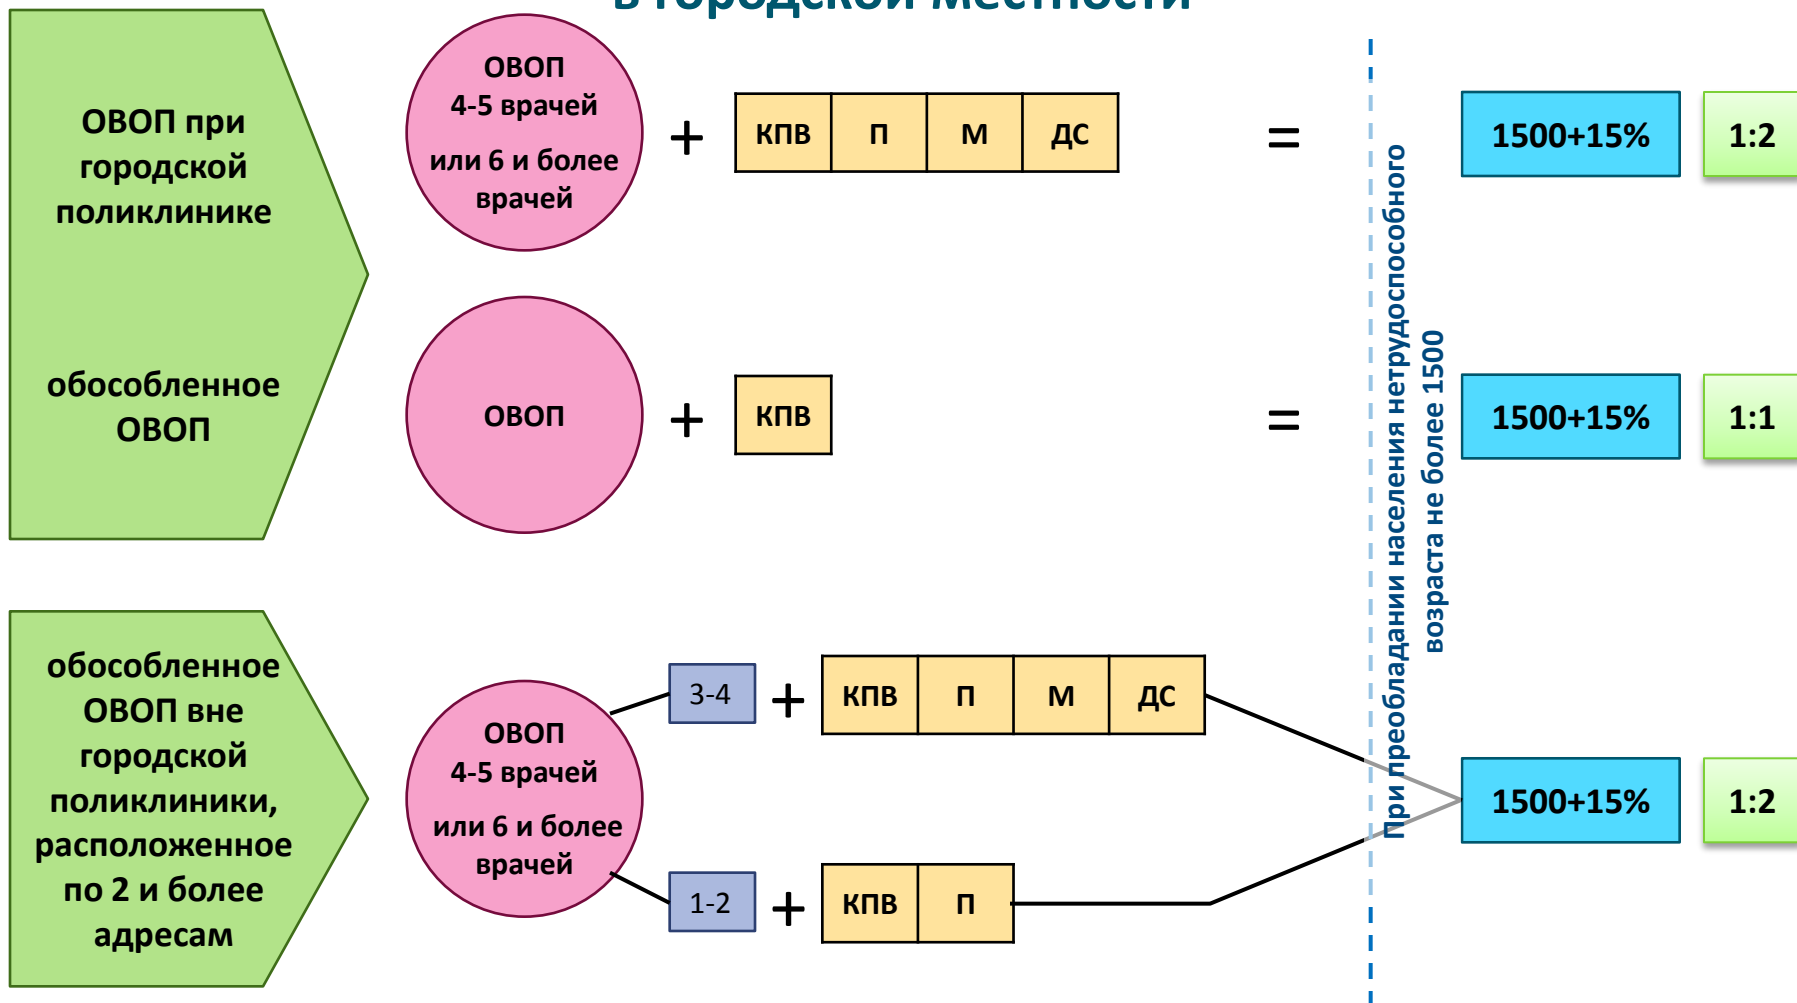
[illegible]

ОВОП при городской поликлинике

ОВОП 4-5 врачей или 6 и более врачей

+

| КПВ | П | М | ДС |
|---|---|---|---|

=

1500+15%

1:2

обособленное ОВОП

ОВОП

+

КПВ

=

1500+15%

1:1

обособленное ОВОП вне городской поликлиники, расположенное по 2 и более адресам

ОВОП 4-5 врачей или 6 и более врачей

3-4

+

| КПВ | П | М | ДС |
|---|---|---|---|

1-2

+

| КПВ | П |
|---|---|

1500+15%

1:2

При преобладании населения нетрудоспособного возраста не более 1500